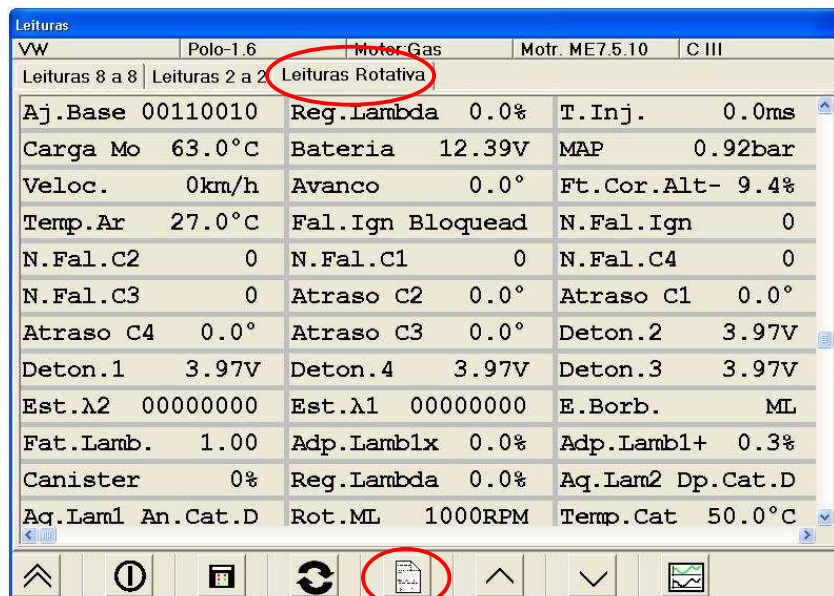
Leituras

| VW | Polo-1.6 | Motor:Gas | Motr. ME7.5.10 | C III |
|---|---|---|---|---|

Leituras 8 a 8 | Leituras 2 a 2 | Leituras Rotativa

| | | |
|---|---|---|
| Aj.Base 00110010 | Reg.Lambda 0.0% | T.Inj. 0.0ms |
| Carga Mo 63.0°C | Bateria 12.39V | MAP 0.92bar |
| Veloc. 0km/h | Avanco 0.0° | Ft.Cor.Alt- 9.4% |
| Temp.Ar 27.0°C | Fal.Ign Bloquead | N.Fal.Ign 0 |
| N.Fal.C2 0 | N.Fal.C1 0 | N.Fal.C4 0 |
| N.Fal.C3 0 | Atraso C2 0.0° | Atraso C1 0.0° |
| Atraso C4 0.0° | Atraso C3 0.0° | Deton.2 3.97V |
| Deton.1 3.97V | Deton.4 3.97V | Deton.3 3.97V |
| Est.λ2 00000000 | Est.λ1 00000000 | E.Borb. ML |
| Fat.Lamb. 1.00 | Adp.Lamb1x 0.0% | Adp.Lamb1+ 0.3% |
| Canister 0% | Reg.Lambda 0.0% | Aq.Lam2 Dp.Cat.D |
| Aq.Lam1 An.Cat.D | Rot.ML 1000RPM | Temp.Cat 50.0°C |